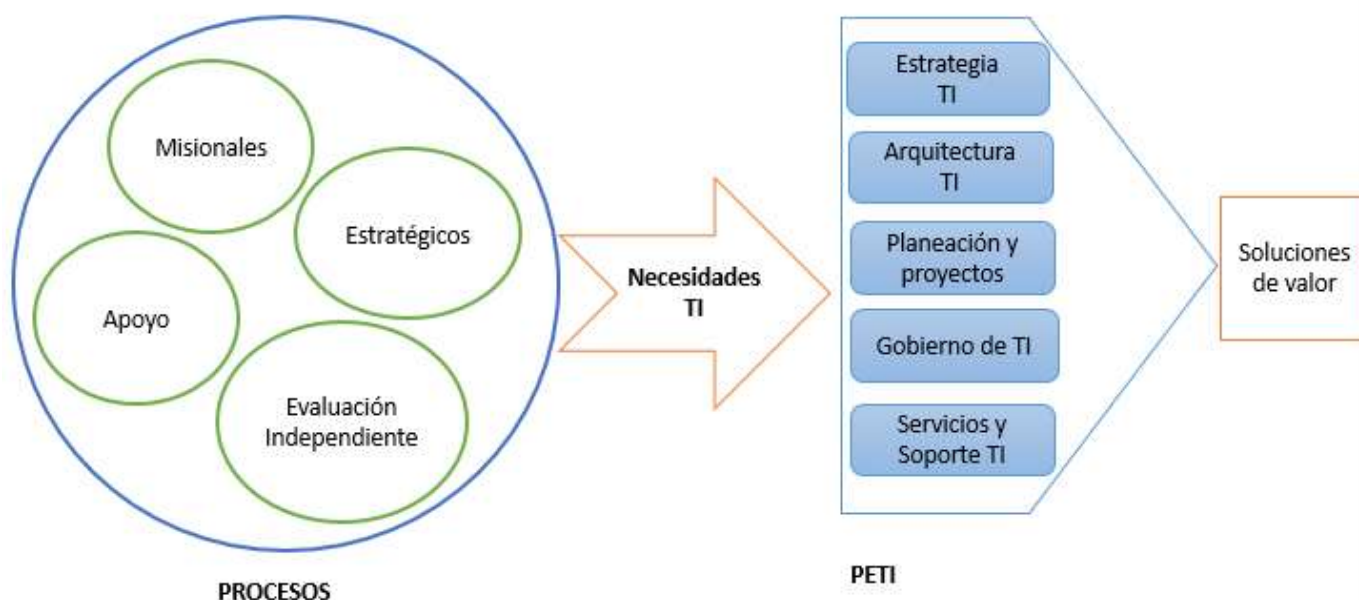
Misionales

Estratégicos

Apoyo

Evaluación Independiente

PROCESOS

Necesidades TI

Estrategia TI

Arquitectura TI

Planeación y proyectos

Gobierno de TI

Servicios y Soporte TI

PETI

Soluciones de valor